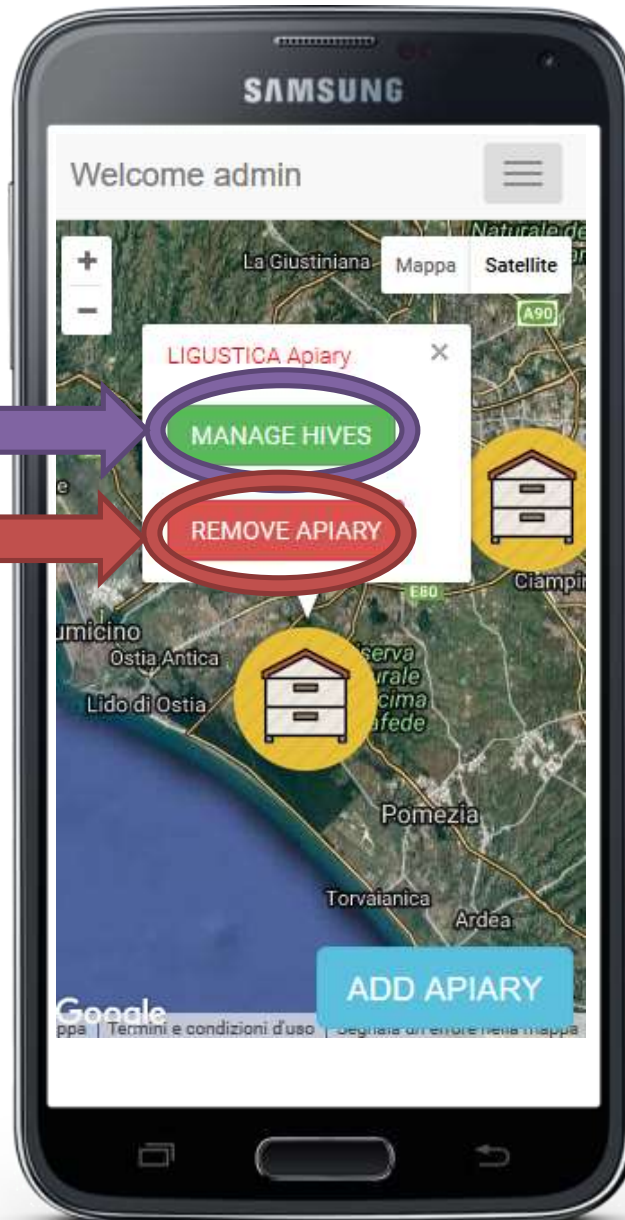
SAMSUNG

Welcome admin

+
−

La Giustiniana

Mappa Satellite

Naturale de

A90

LIGUSTICA Apiary ×

MANAGE HIVES

REMOVE APIARY

E80

Ciampi

umicino

Ostia Antica

Lido di Ostia

serva
urale
cima
afede

Pomezia

Torvaianica

Ardea

ADD APIARY

Google

ppa | Termini e condizioni d'uso | Segnala un errore nella mappa